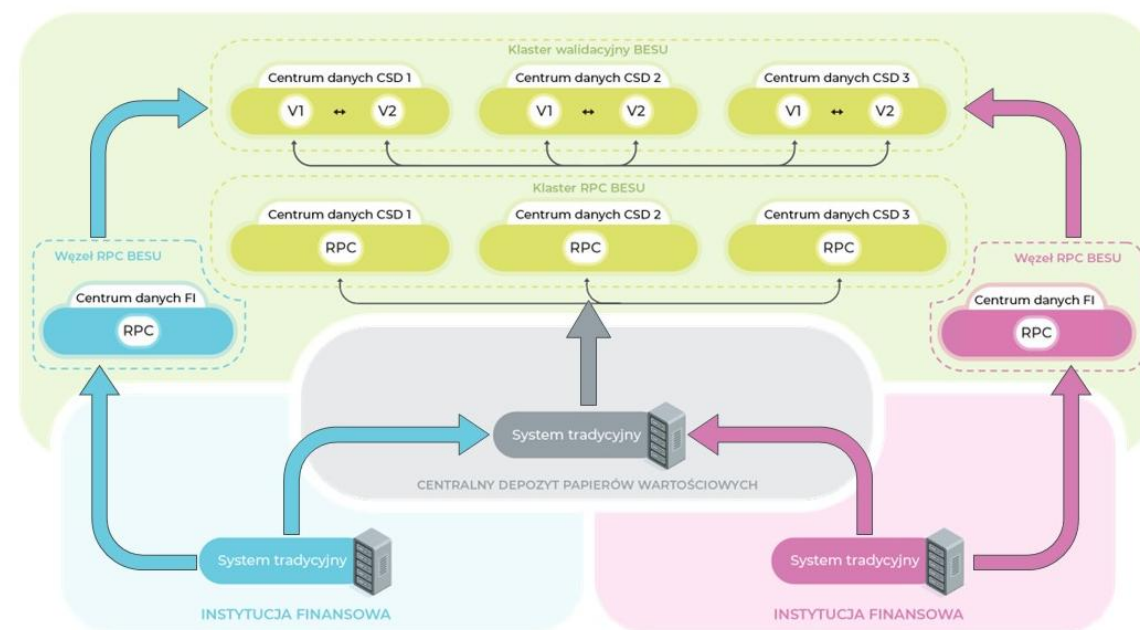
Klaster walidacyjny BESU

Centrum danych CSD 1
V1 ↔ V2

Centrum danych CSD 2
V1 ↔ V2

Centrum danych CSD 3
V1 ↔ V2

Klaster RPC BESU

Centrum danych CSD 1
RPC

Centrum danych CSD 2
RPC

Centrum danych CSD 3
RPC

Węzeł RPC BESU
Centrum danych FI
RPC

Węzeł RPC BESU
Centrum danych FI
RPC

System tradycyjny
CENTRALNY DEPOZYT PAPIERÓW WARTOŚCIOWYCH

System tradycyjny
INSTYTUCJA FINANSOWA

System tradycyjny
INSTYTUCJA FINANSOWA